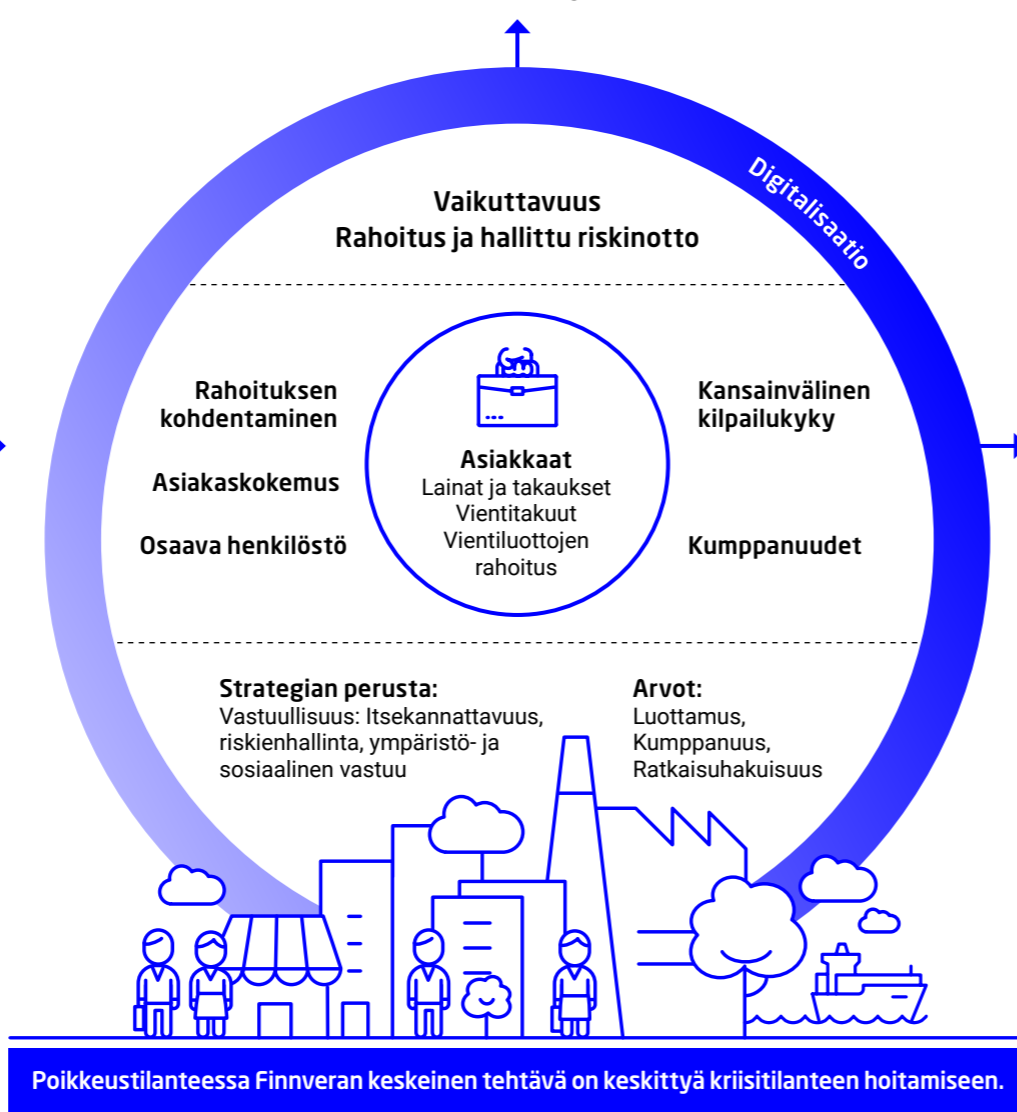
Digitalisaatio

Vaikuttavuus
Rahoitus ja hallittu riskinotto

Rahoituksen kohdentaminen

Asiakaskokemus

Osaava henkilöstö

Asiakkaat
Lainat ja takaukset
Vientitakuut
Vientiluottojen rahoitus

Kansainvälinen kilpailukyky

Kumppanuudet

Strategian perusta:
Vastuullisuus: Itsekannattavuus, riskienhallinta, ympäristö- ja sosiaalinen vastuu

Arvot:
Luottamus,
Kumppanuus,
Ratkaisuhakuisuus

Poikkeustilanteessa Finnveran keskeinen tehtävä on keskittyä kriisitilanteen hoitamiseen.